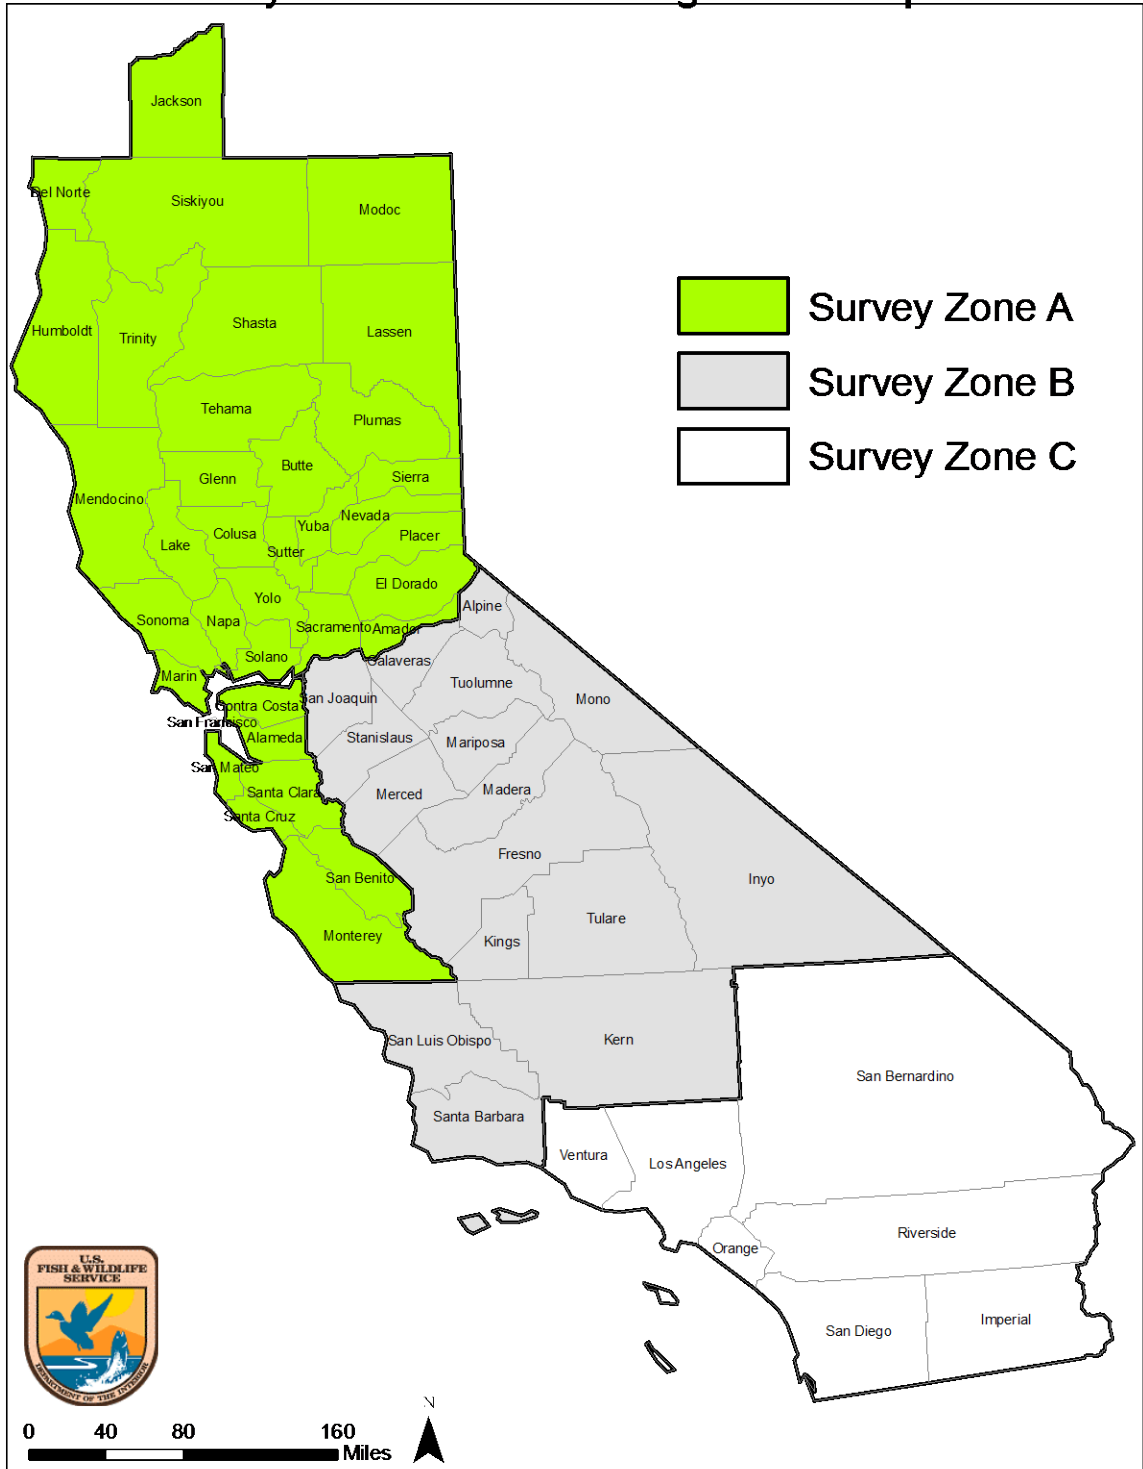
Jackson
Del Norte
Siskiyou
Modoc
Humboldt
Trinity
Shasta
Lassen
Tehama
Plumas
Glenn
Butte
Sierra
Mendocino
Colusa
Yuba
Nevada
Placer
Lake
Sutter
El Dorado
Yolo
Sonoma
Napa
Sacramento
Amador
Alpine
Solano
Calaveras
Marin
Tuolumne
Contra Costa
San Joaquin
Mono
San Francisco
Alameda
Stanislaus
Mariposa
San Mateo
Merced
Madera
Santa Clara
Santa Cruz
Fresno
San Benito
Inyo
Tulare
Monterey
Kings
San Luis Obispo
Kern
San Bernardino
Santa Barbara
Ventura
Los Angeles
Riverside
Orange
San Diego
Imperial

Survey Zone A
Survey Zone B
Survey Zone C

U.S. FISH & WILDLIFE SERVICE
DEPARTMENT OF THE INTERIOR

0 40 80 160
Miles
N